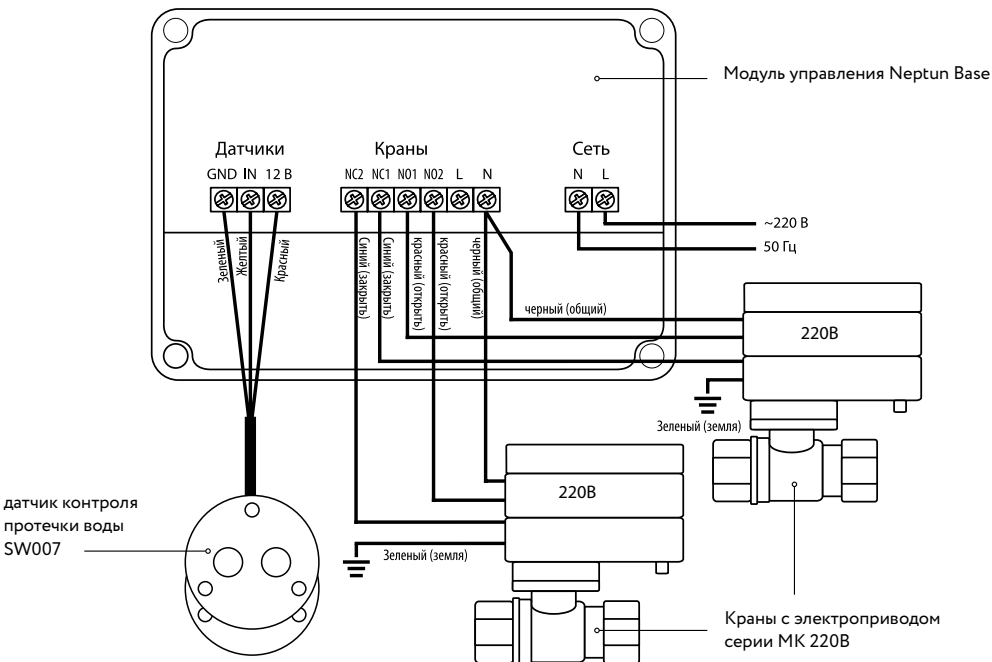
Модуль управления Neptun Base

Датчики
GND IN 12 В

Краны
NC2 NC1 N01 N02 L N

Сеть
N L

~220 В
50 Гц

Зеленый
Желтый
Красный

Синий (закрыть)
Синий (закрыть)
красный (открыть)
красный (открыть)
черный (общий)

черный (общий)

220В

Зеленый (земля)

220В

Зеленый (земля)

датчик контроля протечки воды SW007

Краны с электроприводом серии МК 220В